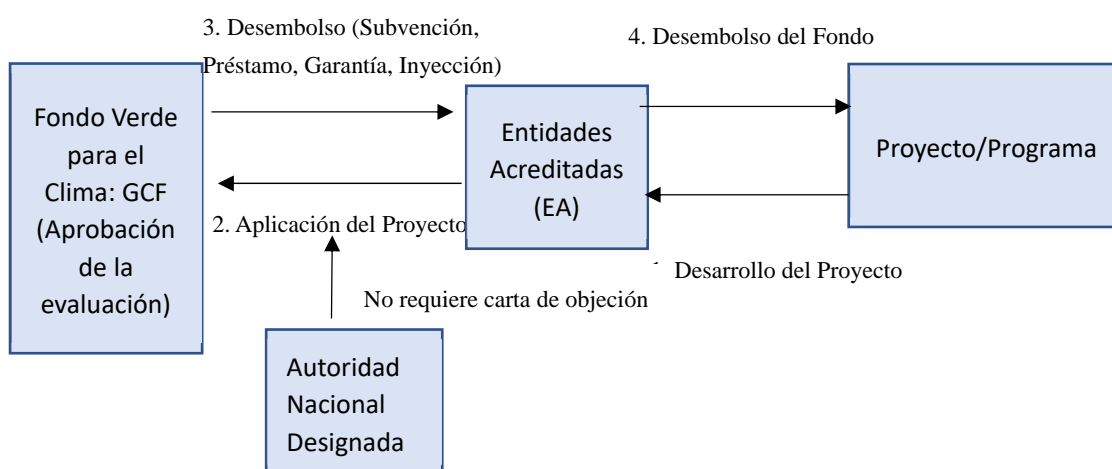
3. Desembolso (Subvención, Préstamo, Garantía, Inyección)

4. Desembolso del Fondo

Fondo Verde para el Clima: GCF (Aprobación de la evaluación)

Entidades Acreditadas (EA)

Proyecto/Programa

2. Aplicación del Proyecto

1. Desarrollo del Proyecto

No requiere carta de objeción

Autoridad Nacional Designada